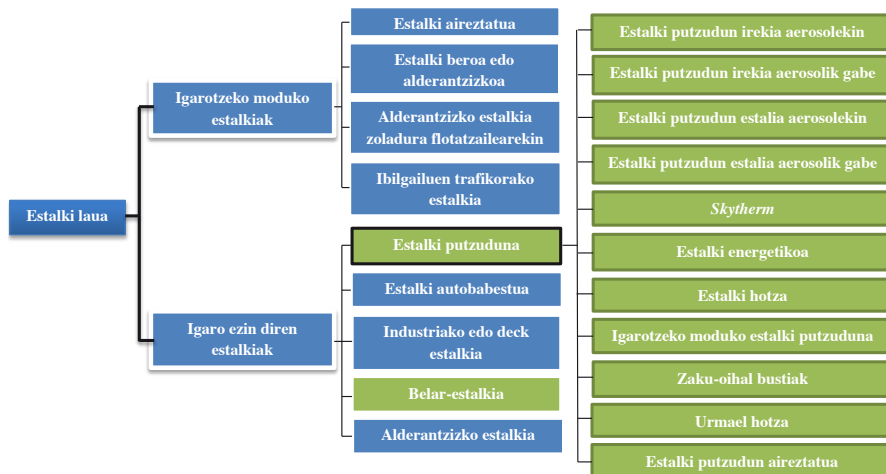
Estalki laua

Igarotzeko moduko estalkiak

Estalki aireztatua

Estalki beroa edo alderantzizkoa

Alderantzizko estalkia zoladura flotatzailearekin

Ibilgailuen trafikorako estalkia

Igaro ezin diren estalkiak

Estalki putzuduna

Estalki autobabestua

Industriako edo deck estalkia

Belar-estalkia

Alderantzizko estalkia

Estalki putzudun irekia aerosolekin

Estalki putzudun irekia aerosolik gabe

Estalki putzudun estalia aerosolekin

Estalki putzudun estalia aerosolik gabe

Skytherm

Estalki energetikoa

Estalki hotza

Igarotzeko moduko estalki putzuduna

Zaku-oihal bustiak

Urmael hotza

Estalki putzudun aireztatua